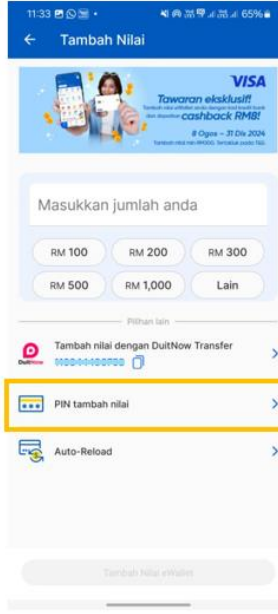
11:33 65%

Tambah Nilai

VISA
Tawaran eksklusif!
Tambah nilai eWallet anda dengan kad kredit/debit Visa dan dapatkan cashback RM8!
8 Ogos – 31 Dis 2024
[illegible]

Masukkan jumlah anda

RM 100
RM 200
RM 300
RM 500
RM 1,000
Lain

Pilihan lain

DuitNow
Tambah nilai dengan DuitNow Transfer
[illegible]

PIN tambah nilai

Auto-Reload

Tambah Nilai eWallet